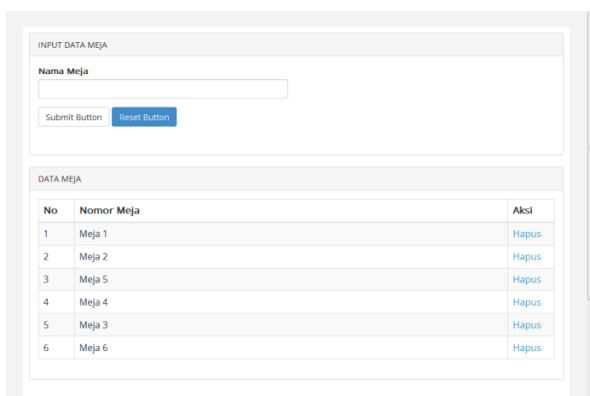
INPUT DATA MEJA

Nama Meja

Submit Button Reset Button

DATA MEJA

| No | Nomor Meja | Aksi |
|---|---|---|
| 1 | Meja 1 | Hapus |
| 2 | Meja 2 | Hapus |
| 3 | Meja 5 | Hapus |
| 4 | Meja 4 | Hapus |
| 5 | Meja 3 | Hapus |
| 6 | Meja 6 | Hapus |